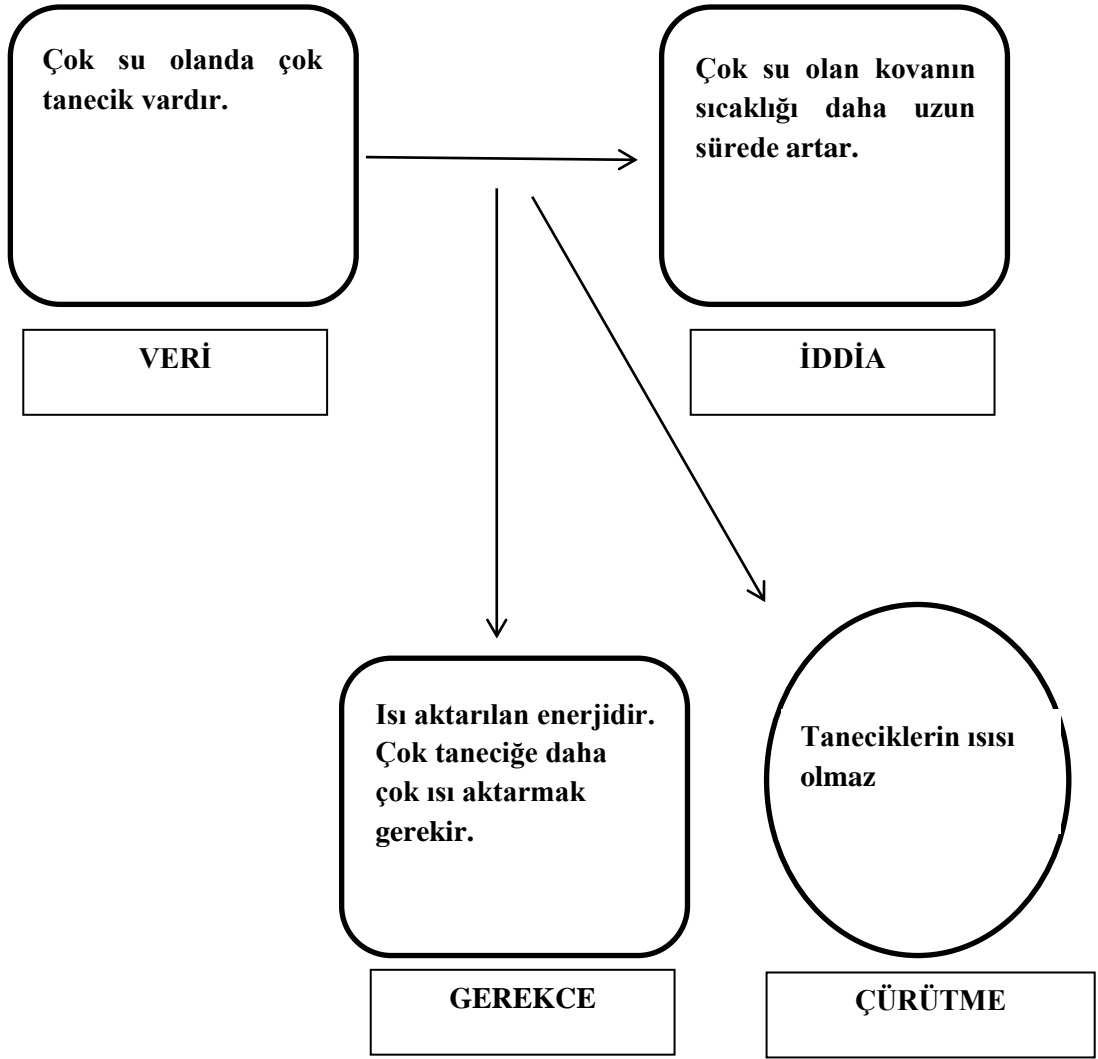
Çok su olanda çok tanecik vardır.

VERİ

Çok su olan kovanın sıcaklığı daha uzun sürede artar.

İDDİA

Isı aktarılan enerjidir. Çok taneciğe daha çok ısı aktarmak gerekir.

GEREKCE

Taneciklerin ısısı olmaz

ÇÜRÜTME